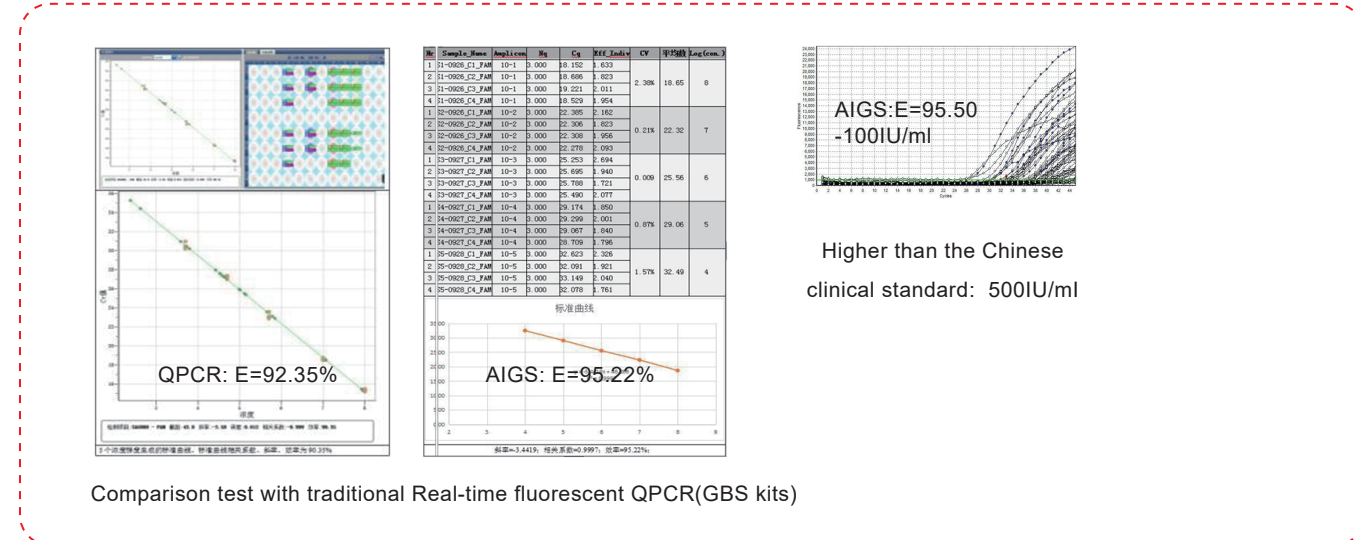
QPCR: E=92.35%

| Nr | Sample_Name | Amplicon | Ng | Cq | Eff_Indiv | CV | 平均值 | Log(con.) |
|---|---|---|---|---|---|---|---|---|
| 1 | S1-0926_C1_FAM | 10-1 | 3.000 | 18.152 | 1.633 | 2.38% | 18.65 | 8 |
| 2 | S1-0926_C2_FAM | 10-1 | 3.000 | 18.686 | 1.823 | | | |
| 3 | S1-0926_C3_FAM | 10-1 | 3.000 | 19.221 | 2.011 | | | |
| 4 | S1-0926_C4_FAM | 10-1 | 3.000 | 18.529 | 1.954 | | | |
| 1 | S2-0926_C1_FAM | 10-2 | 3.000 | 22.385 | 2.162 | 0.21% | 22.32 | 7 |
| 2 | S2-0926_C2_FAM | 10-2 | 3.000 | 22.306 | 1.823 | | | |
| 3 | S2-0926_C3_FAM | 10-2 | 3.000 | 22.308 | 1.956 | | | |
| 4 | S2-0926_C4_FAM | 10-2 | 3.000 | 22.278 | 2.093 | | | |
| 1 | S3-0927_C1_FAM | 10-3 | 3.000 | 25.253 | 2.694 | 0.009 | 25.56 | 6 |
| 2 | S3-0927_C2_FAM | 10-3 | 3.000 | 25.695 | 1.940 | | | |
| 3 | S3-0927_C3_FAM | 10-3 | 3.000 | 25.788 | 1.721 | | | |
| 4 | S3-0927_C4_FAM | 10-3 | 3.000 | 25.496 | 2.077 | | | |
| 1 | S4-0927_C1_FAM | 10-4 | 3.000 | 29.174 | 1.850 | 0.87% | 29.06 | 5 |
| 2 | S4-0927_C2_FAM | 10-4 | 3.000 | 29.299 | 2.001 | | | |
| 3 | S4-0927_C3_FAM | 10-4 | 3.000 | 29.067 | 1.840 | | | |
| 4 | S4-0927_C4_FAM | 10-4 | 3.000 | 28.709 | 1.796 | | | |
| 1 | S5-0928_C1_FAM | 10-5 | 3.000 | 32.623 | 2.326 | 1.57% | 32.49 | 4 |
| 2 | S5-0928_C2_FAM | 10-5 | 3.000 | 32.091 | 1.921 | | | |
| 3 | S5-0928_C3_FAM | 10-5 | 3.000 | 33.149 | 2.040 | | | |
| 4 | S5-0928_C4_FAM | 10-5 | 3.000 | 32.078 | 1.761 | | | |

标准曲线

AIGS: E=95.22%

斜率=-3.4419; 相关系数=0.9997; 效率=95.22%;

AIGS:E=95.50
-100IU/ml

Higher than the Chinese clinical standard: 500IU/ml

Comparison test with traditional Real-time fluorescent QPCR(GBS kits)